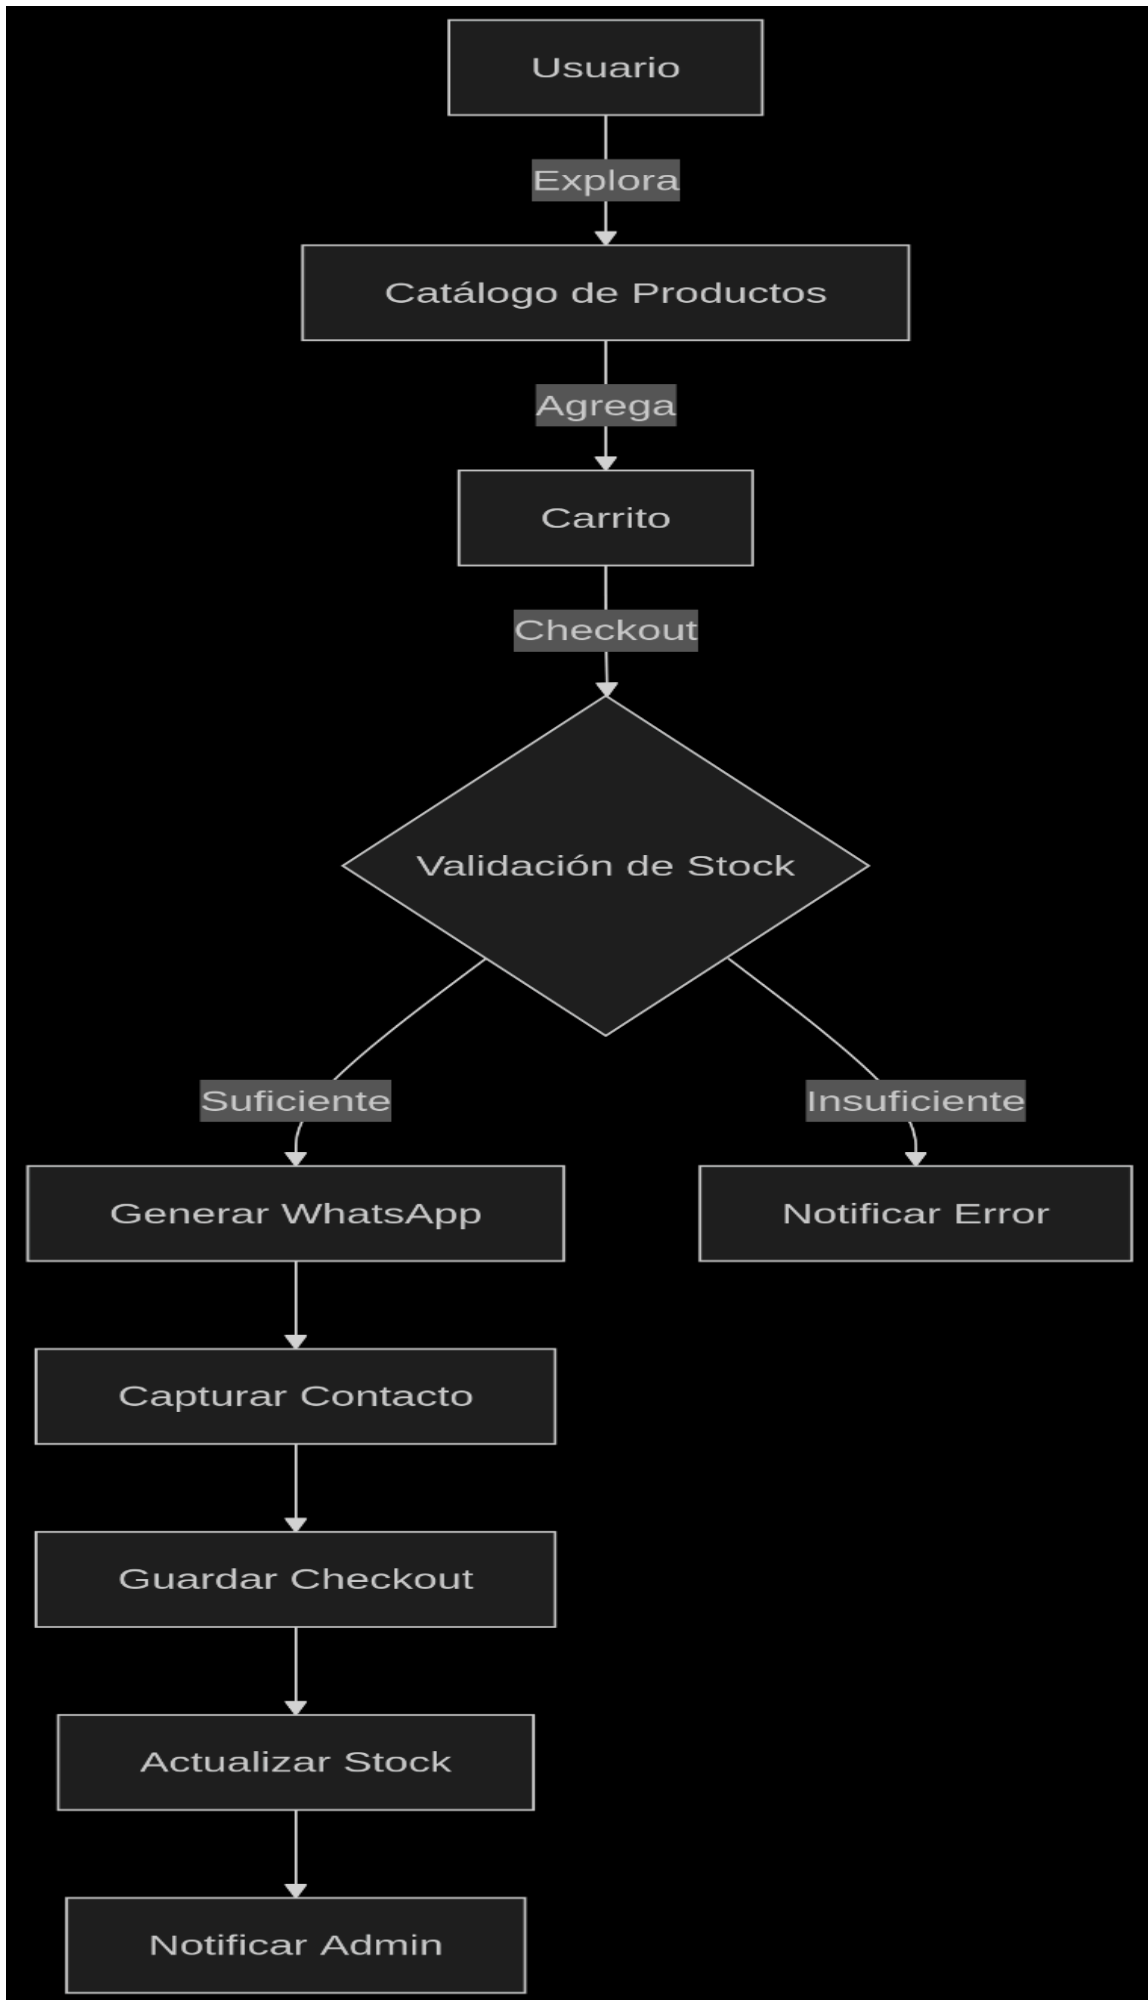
Usuario

Explora

Catálogo de Productos

Agrega

Carrito

Checkout

Validación de Stock

Suficiente

Insuficiente

Generar WhatsApp

Notificar Error

Capturar Contacto

Guardar Checkout

Actualizar Stock

Notificar Admin